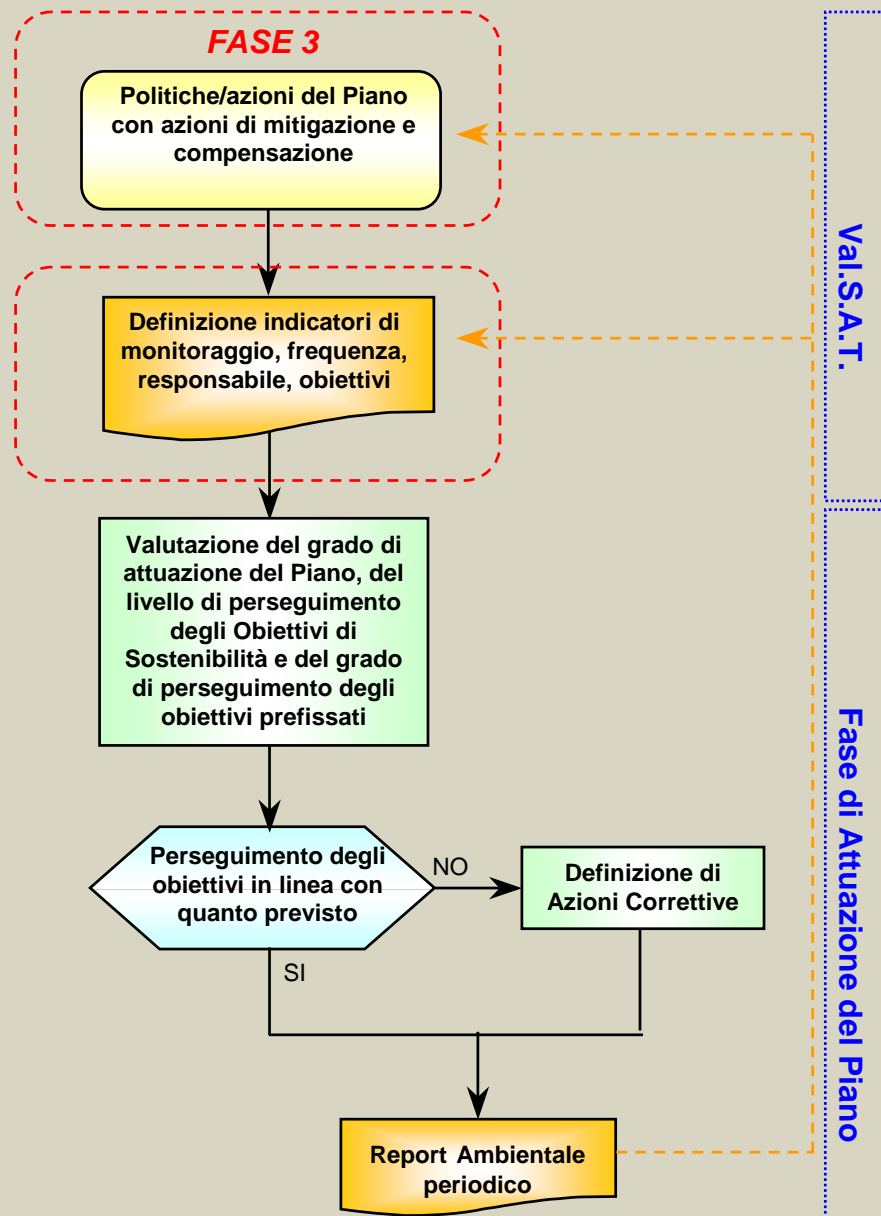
FASE 3

Politiche/azioni del Piano con azioni di mitigazione e compensazione

Definizione indicatori di monitoraggio, frequenza, responsabile, obiettivi

Valutazione del grado di attuazione del Piano, del livello di perseguimento degli Obiettivi di Sostenibilità e del grado di perseguimento degli obiettivi prefissati

Perseguimento degli obiettivi in linea con quanto previsto

NO

Definizione di Azioni Correttive

SI

Report Ambientale periodico

Val.S.A.T.

Fase di Attuazione del Piano